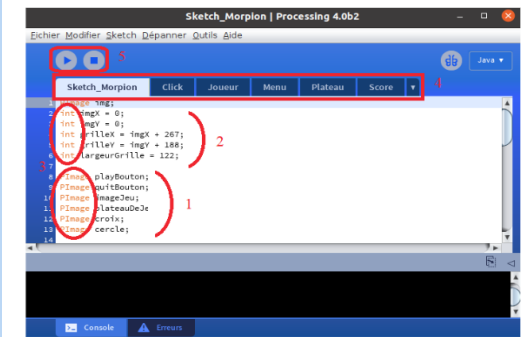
Sketch_Morpion | Processing 4.0b2

Fichier Modifier Sketch Dépanner Outils Aide

5

Java ▾

Sketch_Morpion | Click | Joueur | Menu | Plateau | Score | ▾

1 PImage img;
2 int imgX = 0;
3 int imgY = 0;
4 int grilleX = imgX + 267;
5 int grilleY = imgY + 188;
6 int largeurGrille = 122;
7
8 PImage playBouton;
9 PImage quitBouton;
10 PImage imageJeu;
11 PImage plateauDeJe
12 PImage croix;
13 PImage cercle;

4

2

3

1

Console | Erreurs